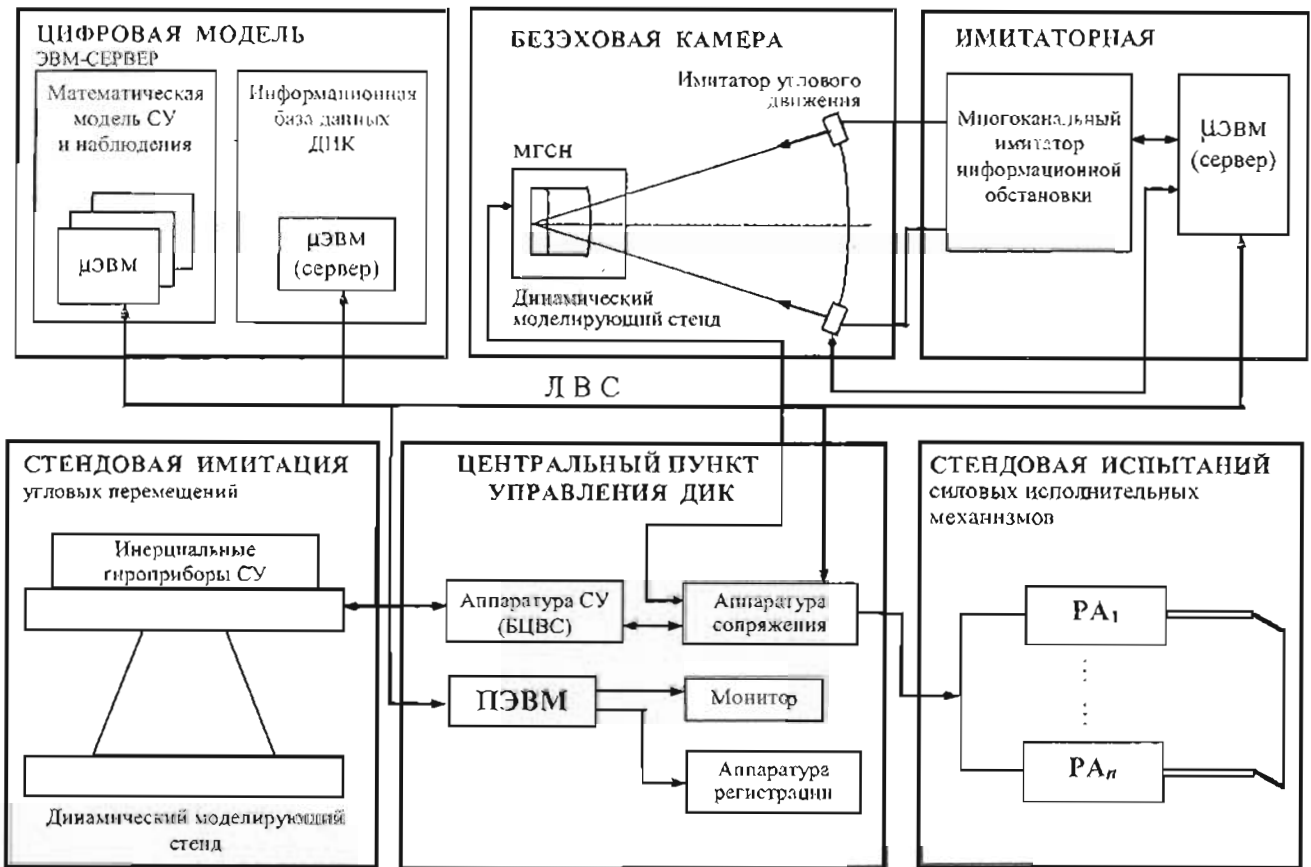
ЦИФРОВАЯ МОДЕЛЬ
ЭВМ-СЕРВЕР

Математическая модель СУ и наблюдения

μЭВМ

Информационная база данных ДИК

μЭВМ (сервер)

БЕЗЭХОВАЯ КАМЕРА

Имитатор углового движения

МГСН

Динамический моделирующий стенд

ИМИТАТОРНАЯ

Многоканальный имитатор информационной обстановки

μЭВМ (сервер)

Л В С

СТЕНДОВАЯ ИМИТАЦИЯ
угловых перемещений

Инерциальные гироприборы СУ

Динамический моделирующий стенд

ЦЕНТРАЛЬНЫЙ ПУНКТ УПРАВЛЕНИЯ ДИК

Аппаратура СУ (БЦВС)

Аппаратура сопряжения

ПЭВМ

Монитор

Аппаратура регистрации

СТЕНДОВАЯ ИСПЫТАНИЙ
силовых исполнительных механизмов

$PA_1$

$PA_n$